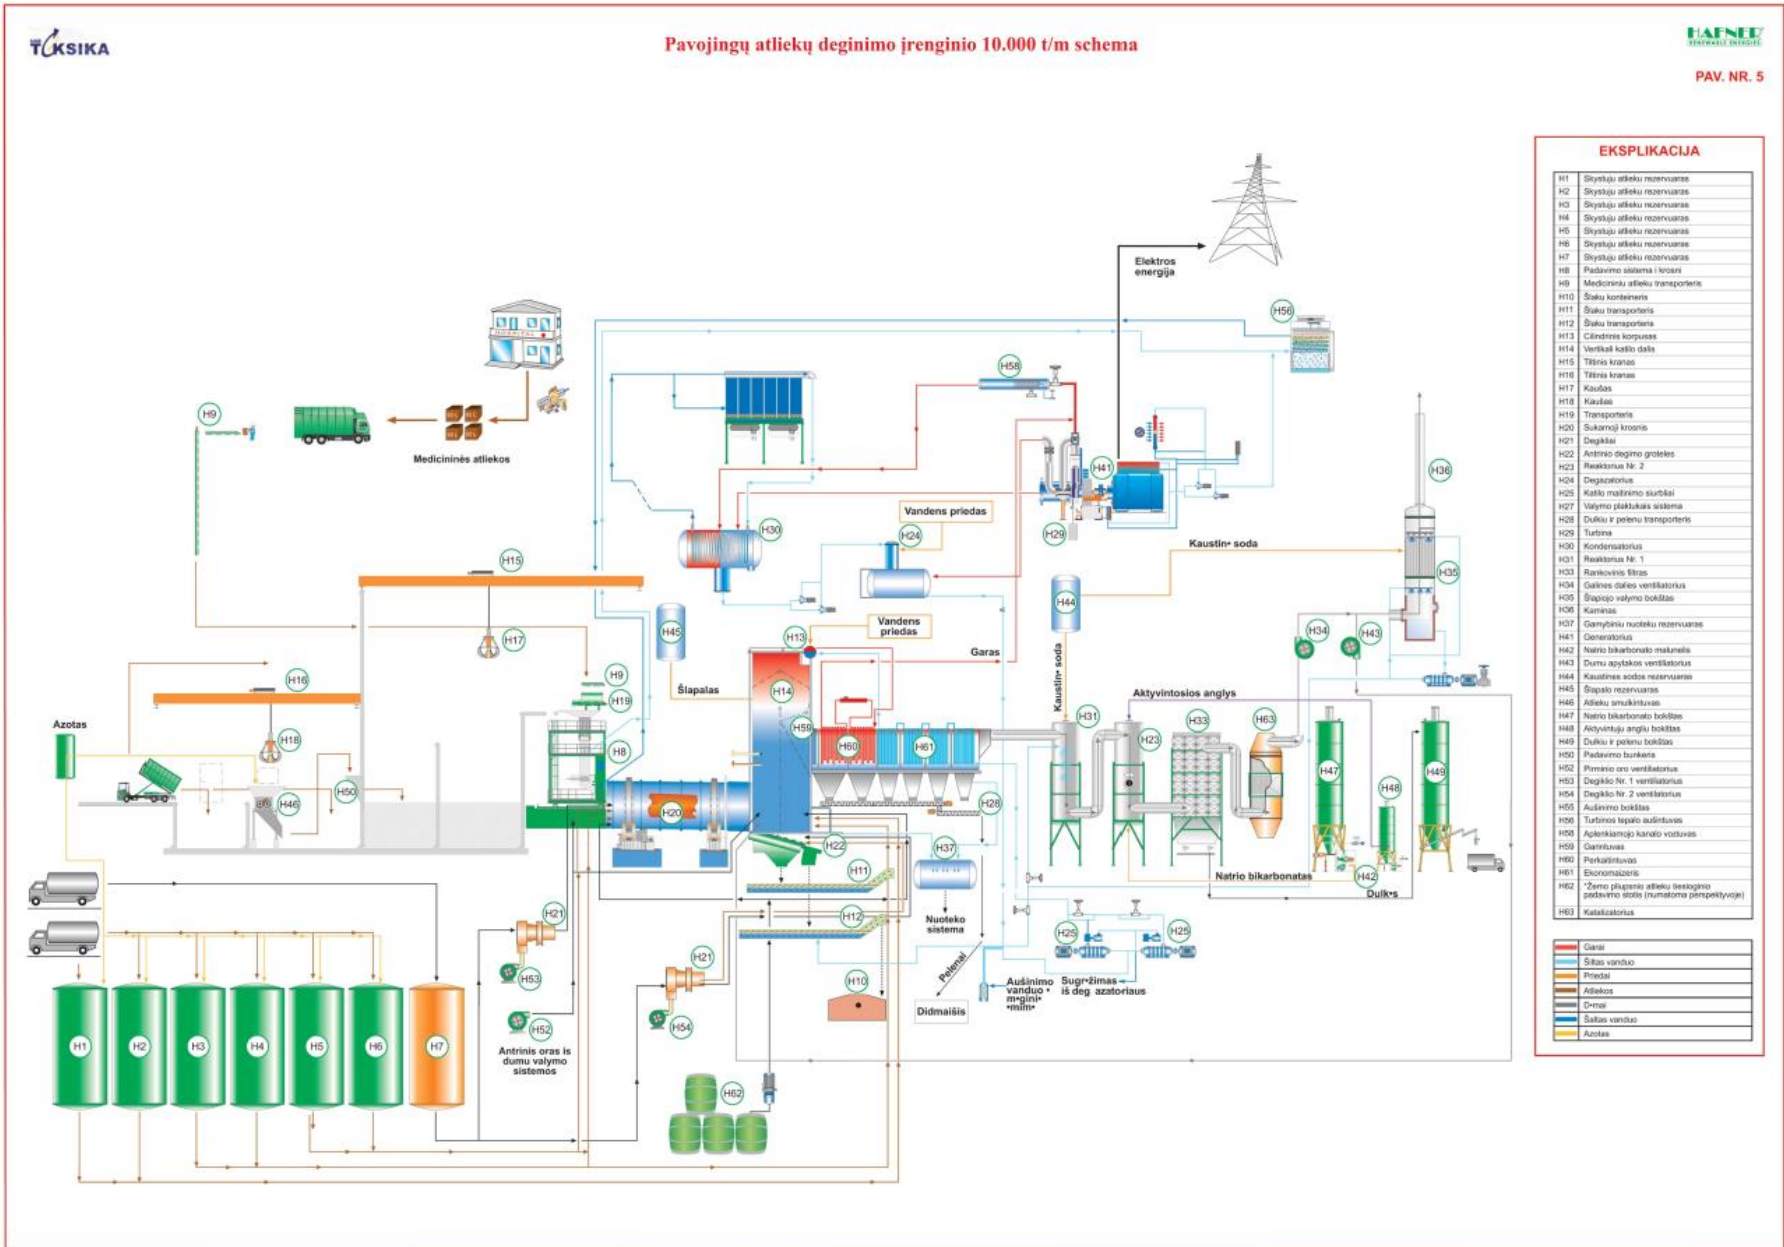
TOKSIKA

Pavojingų atliekų deginimo įrenginio 10.000 t/m schema

HAFNER

PAV. NR. 5

EKSPLIKACIJA

| | |
|---|---|
| H1 | Skystųjų atliekų rezervuaras |
| H2 | Skystųjų atliekų rezervuaras |
| H3 | Skystųjų atliekų rezervuaras |
| H4 | Skystųjų atliekų rezervuaras |
| H5 | Skystųjų atliekų rezervuaras |
| H6 | Skystųjų atliekų rezervuaras |
| H7 | Skystųjų atliekų rezervuaras |
| H8 | Padavimo sistema į krosnį |
| H9 | Medicininių atliekų transporteris |
| H10 | Šlakų konteineris |
| H11 | Šlakų transporteris |
| H12 | Šlakų transporteris |
| H13 | Cilindrinis korpusas |
| H14 | Vertikali katilo dalis |
| H15 | Tiltinis kranas |
| H16 | Tiltinis kranas |
| H17 | Kaušas |
| H18 | Kaušas |
| H19 | Transporteris |
| H20 | Sukamoji krosnis |
| H21 | Degikliai |
| H22 | Antrinio degimo grotelės |
| H23 | Reaktorius Nr. 2 |
| H24 | Degazatorius |
| H25 | Katilo maitinimo siurbliai |
| H27 | Valymo plaktukais sistema |
| H28 | Dulkių ir pelenų transporteris |
| H29 | Turbina |
| H30 | Kondensatorius |
| H31 | Reaktorius Nr. 1 |
| H33 | Rankovinis filtras |
| H34 | Galinės dalies ventiliatorius |
| H35 | Šlapiojo valymo bokštas |
| H36 | Kaminas |
| H37 | Gamybinių nuotekų rezervuaras |
| H41 | Generatorius |
| H42 | Natrio bikarbonato malūnėlis |
| H43 | Dūmų apytakos ventiliatorius |
| H44 | Kaustinės sodos rezervuaras |
| H45 | Šlapalo rezervuaras |
| H46 | Atliekų smulkintuvas |
| H47 | Natrio bikarbonato bokštas |
| H48 | Aktyvintųjų anglių bokštas |
| H49 | Dulkių ir pelenų bokštas |
| H50 | Padavimo bunkeris |
| H52 | Pirminio oro ventiliatorius |
| H53 | Degiklio Nr. 1 ventiliatorius |
| H54 | Degiklio Nr. 2 ventiliatorius |
| H55 | Aušinimo bokštas |
| H56 | Turbinos tepalo aušintuvas |
| H58 | Aplenkiamojo kanalo vožtuvas |
| H59 | Garintuvas |
| H60 | Perkaitintuvas |
| H61 | Ekonomaizeris |
| H62 | "Žemo pliūpsnio atliekų tiesioginio padavimo stotis (numatoma perspektyvoje) |
| H63 | Katalizatorius |

| |
|---|
| Garai |
| Šiltas vanduo |
| Priedai |
| Atliekos |
| Dūmai |
| Šaltas vanduo |
| Azotas |

Elektros energija

Medicininės atliekos

Vandens priedas

Kaustinė soda

Vandens priedas

Garas

Šlapalas

Kaustinė soda

Aktyvintosios anglys

Azotas

Natrio bikarbonatas

Dulkės

Nuotekų sistema

Pelenai

Didmaišis

Aušinimo vanduo • mėginiai ėmimas

Sugrąžimas iš degazatoriaus

Antrinis oras iš dūmų valymo sistemos

H1 H2 H3 H4 H5 H6 H7 H8 H9 H10 H11 H12 H13 H14 H15 H16 H17 H18 H19 H20 H21 H21 H22 H23 H24 H25 H25 H28 H29 H30 H31 H33 H34 H35 H36 H37 H41 H42 H43 H44 H45 H46 H47 H48 H49 H50 H52 H53 H54 H56 H58 H59 H60 H61 H62 H63